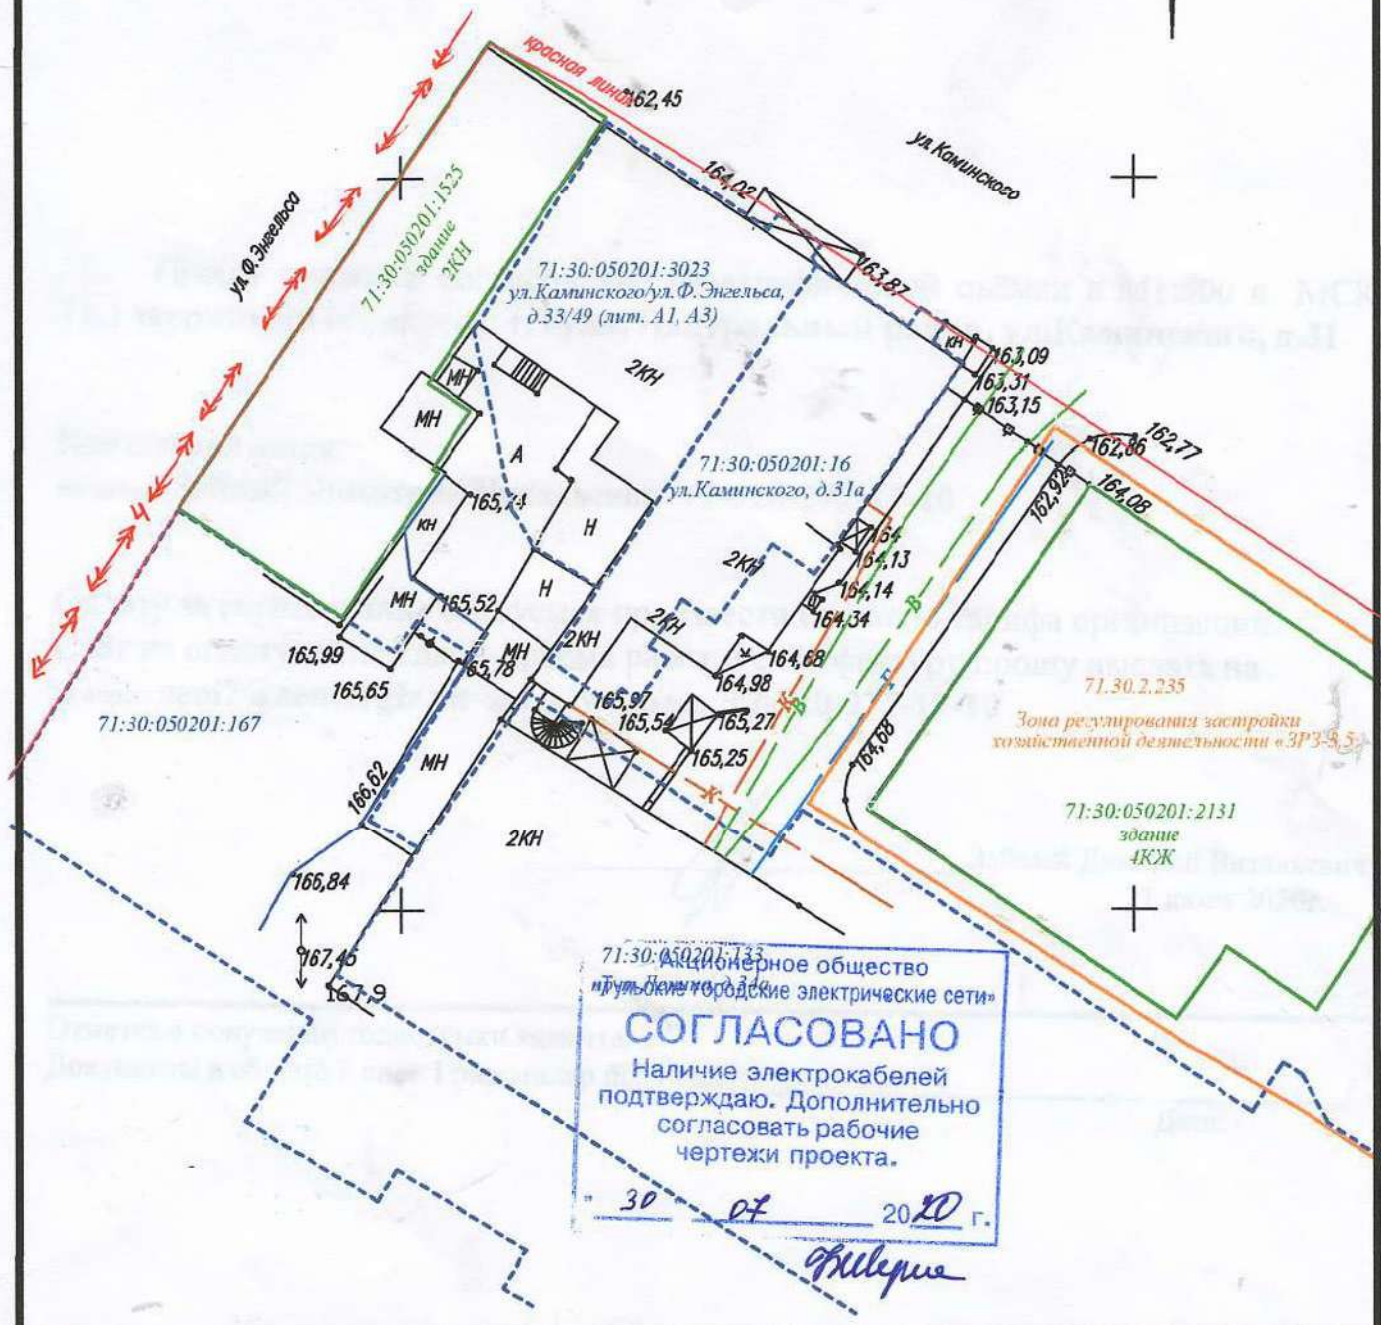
красная линия
162,45
ул.Каминского
164,02
163,87
ул.Ф.Энгельса
71:30:050201:1525
здание
2КН
71:30:050201:3023
ул.Каминского/ул.Ф.Энгельса, д.33/49 (лит. А1, А3)
2КН
КН
163,09
163,31
163,15
МН
МН
А
71:30:050201:16
ул.Каминского, д.31а
162,86
162,77
162,92
164,08
165,74
Н
КН
Н
164
164,13
2КН
164,14
164,34
МН
165,52
МН
2КН
2КН
165,99
165,78
164,68
165,65
164,98
165,97
71.30.2.235
71:30:050201:167
165,54
165,27
Зона регулирования застройки хозяйственной деятельности «ЗРЗ-3.5»
165,25
МН
164,68
166,62
71:30:050201:2131
здание
4КЖ
2КН
166,84
167,45
167,9
71:30:050201:133
Акционерное общество
«Тульские городские электрические сети»
СОГЛАСОВАНО
Наличие электрокабелей подтверждаю. Дополнительно согласовать рабочие чертежи проекта.
" 30 " 07 20 20 г.